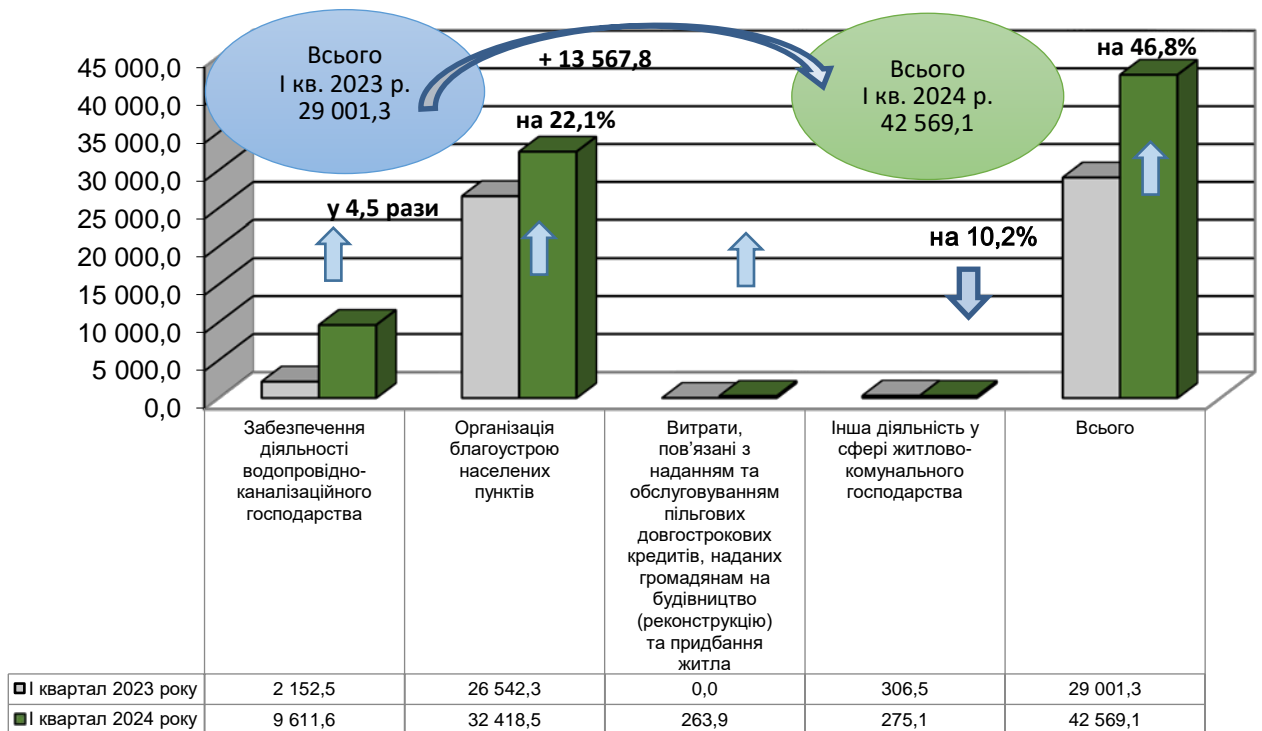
Всього
І кв. 2023 р.
29 001,3

+ 13 567,8

Всього
І кв. 2024 р.
42 569,1

45 000,0
40 000,0
35 000,0
30 000,0
25 000,0
20 000,0
15 000,0
10 000,0
5 000,0
0,0

на 46,8%
на 22,1%
у 4,5 рази
на 10,2%

| | Забезпечення діяльності водопровідно-каналізаційного господарства | Організація благоустрою населених пунктів | Витрати, пов'язані з наданням та обслуговуванням пільгових довгострокових кредитів, наданих громадянам на будівництво (реконструкцію) та придбання житла | Інша діяльність у сфері житлово-комунального господарства | Всього |
|---|---|---|---|---|---|
| І квартал 2023 року | 2 152,5 | 26 542,3 | 0,0 | 306,5 | 29 001,3 |
| І квартал 2024 року | 9 611,6 | 32 418,5 | 263,9 | 275,1 | 42 569,1 |